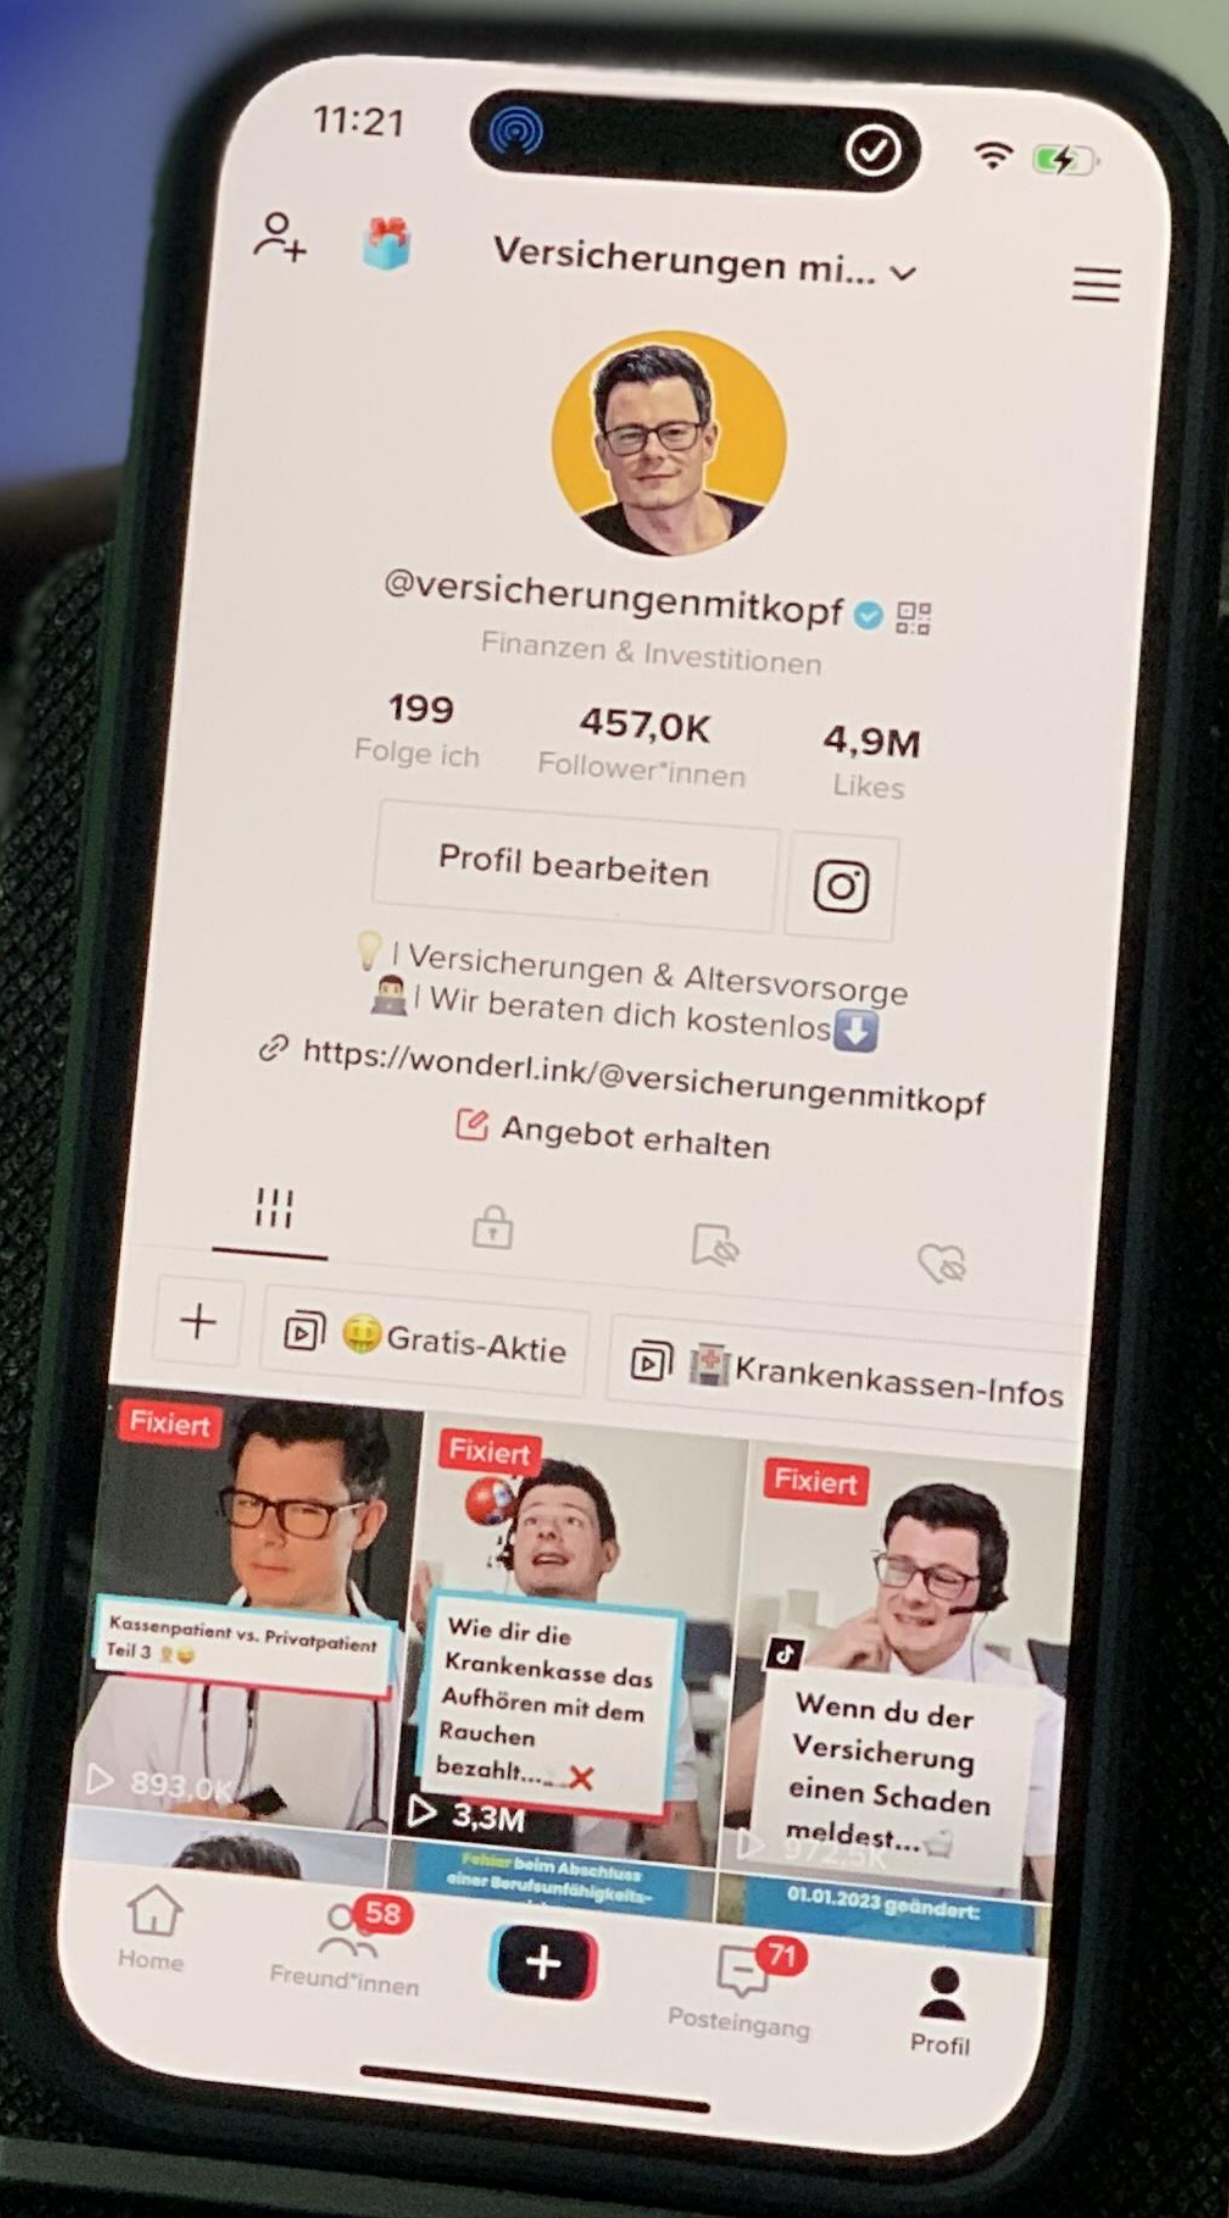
11:21

Versicherungen mi...

@versicherungenmitkopf

Finanzen & Investitionen

199
Folge ich

457,0K
Follower*innen

4,9M
Likes

Profil bearbeiten

💡| Versicherungen & Altersvorsorge
| Wir beraten dich kostenlos⬇️

https://wonderl.ink/@versicherungenmitkopf

Angebot erhalten

+

🤑Gratis-Aktie

Krankenkassen-Infos

Fixiert

Kassenpatient vs. Privatpatient Teil 3

893,0K

Fixiert

Wie dir die Krankenkasse das Aufhören mit dem Rauchen bezahlt...

3,3M

Fehler beim Abschluss einer Berufsunfähigkeits-

Fixiert

Wenn du der Versicherung einen Schaden meldest...

972,5K

01.01.2023 geändert:

Home

58
Freund*innen

71
Posteingang

Profil